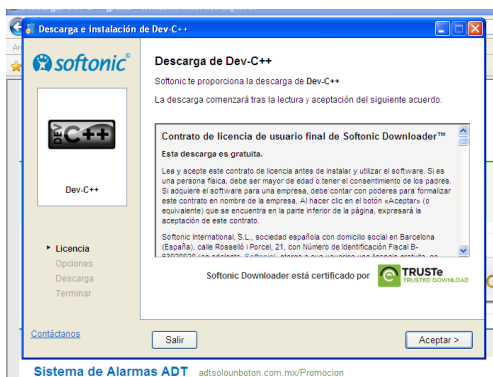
Descarga e instalación de Dev-C++

softonic

Dev-C++

Dev-C++

Licencia
Opciones
Descarga
Terminar

Contáctanos

Descarga de Dev-C++

Softonic te proporciona la descarga de Dev-C++

La descarga comenzará tras la lectura y aceptación del siguiente acuerdo.

Contrato de licencia de usuario final de Softonic Downloader™

Esta descarga es gratuita.

Lea y acepte este contrato de licencia antes de instalar y utilizar el software. Si es una persona física, debe ser mayor de edad o tener el consentimiento de los padres. Si adquiere el software para una empresa, debe contar con poderes para formalizar este contrato en nombre de la empresa. Al hacer clic en el botón «Aceptar» (o equivalente) que se encuentra en la parte inferior de la página, expresará la aceptación de este contrato.

Softonic International, S.L., sociedad española con domicilio social en Barcelona (España), calle Rosselló i Porcel, 21, con Número de Identificación Fiscal B-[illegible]

Softonic Downloader está certificado por TRUSTe TRUSTED DOWNLOAD

Salir

Aceptar >

Sistema de Alarmas ADT adtsolounboton.com.mx/Promocion